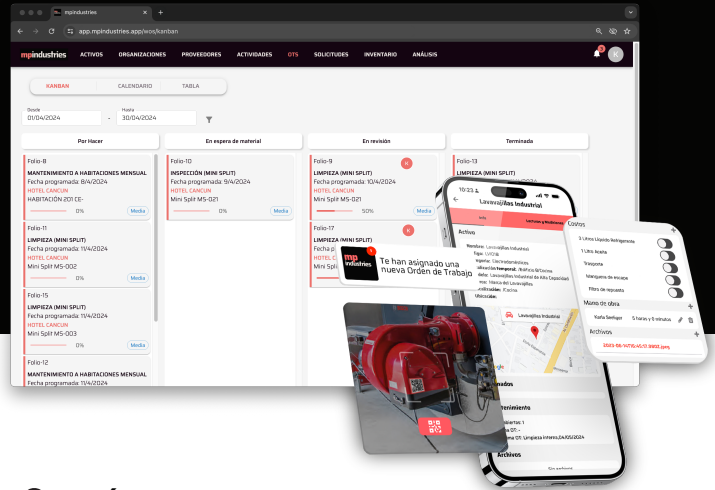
mpindustries
app.mpindustries.app/wos/kanban

mpindustries ACTIVOS ORGANIZACIONES PROVEEDORES ACTIVIDADES OTS SOLICITUDES INVENTARIO ANÁLISIS

KANBAN CALENDARIO TABLA

Desde
01/04/2024 - Hasta
30/04/2024

Por Hacer

Folio-8
MANTENIMIENTO A HABITACIONES MENSUAL
Fecha programada: 8/4/2024
HOTEL CANCUN
HABITACIÓN 201 CE-
0% Media

Folio-11
LIMPIEZA (MINI SPLIT)
Fecha programada: 11/4/2024
HOTEL CANCUN
Mini Split MS-002
0% Media

Folio-15
LIMPIEZA (MINI SPLIT)
Fecha programada: 11/4/2024
HOTEL CANCUN
Mini Split MS-003
0% Media

Folio-12
MANTENIMIENTO A HABITACIONES MENSUAL
Fecha programada: 11/4/2024

En espera de material

Folio-10
INSPECCIÓN (MINI SPLIT)
Fecha programada: 9/4/2024
HOTEL CANCUN
Mini Split MS-021
0% Media

En revisión

Folio-9
LIMPIEZA (MINI SPLIT)
Fecha programada: 10/4/2024
HOTEL CANCUN
Mini Split MS-021
50% Media

Folio-17
LIMPIEZA (MINI SPLIT)

Terminada

Folio-13
LIMPIEZA (MINI SPLIT)

10:23
Lavandería Industrial
Activo
Nombre: Lavandería Industrial
Tipo: LV0118
Ubicación: Cocina
Lavandería Industrial
Asignados
Mantenimiento
Archivos

Te han asignado una nueva Orden de Trabajo

Costos
2 Litros Líquido Refrigerante
1 Litro Aceite
Tranzona
Manguera de escape
Filtro de repuesto
Mano de obra
Yoefa Sandiger 5 horas y 0 minutos
Archivos
2023-08-14T15:45:12.399Z.jpeg